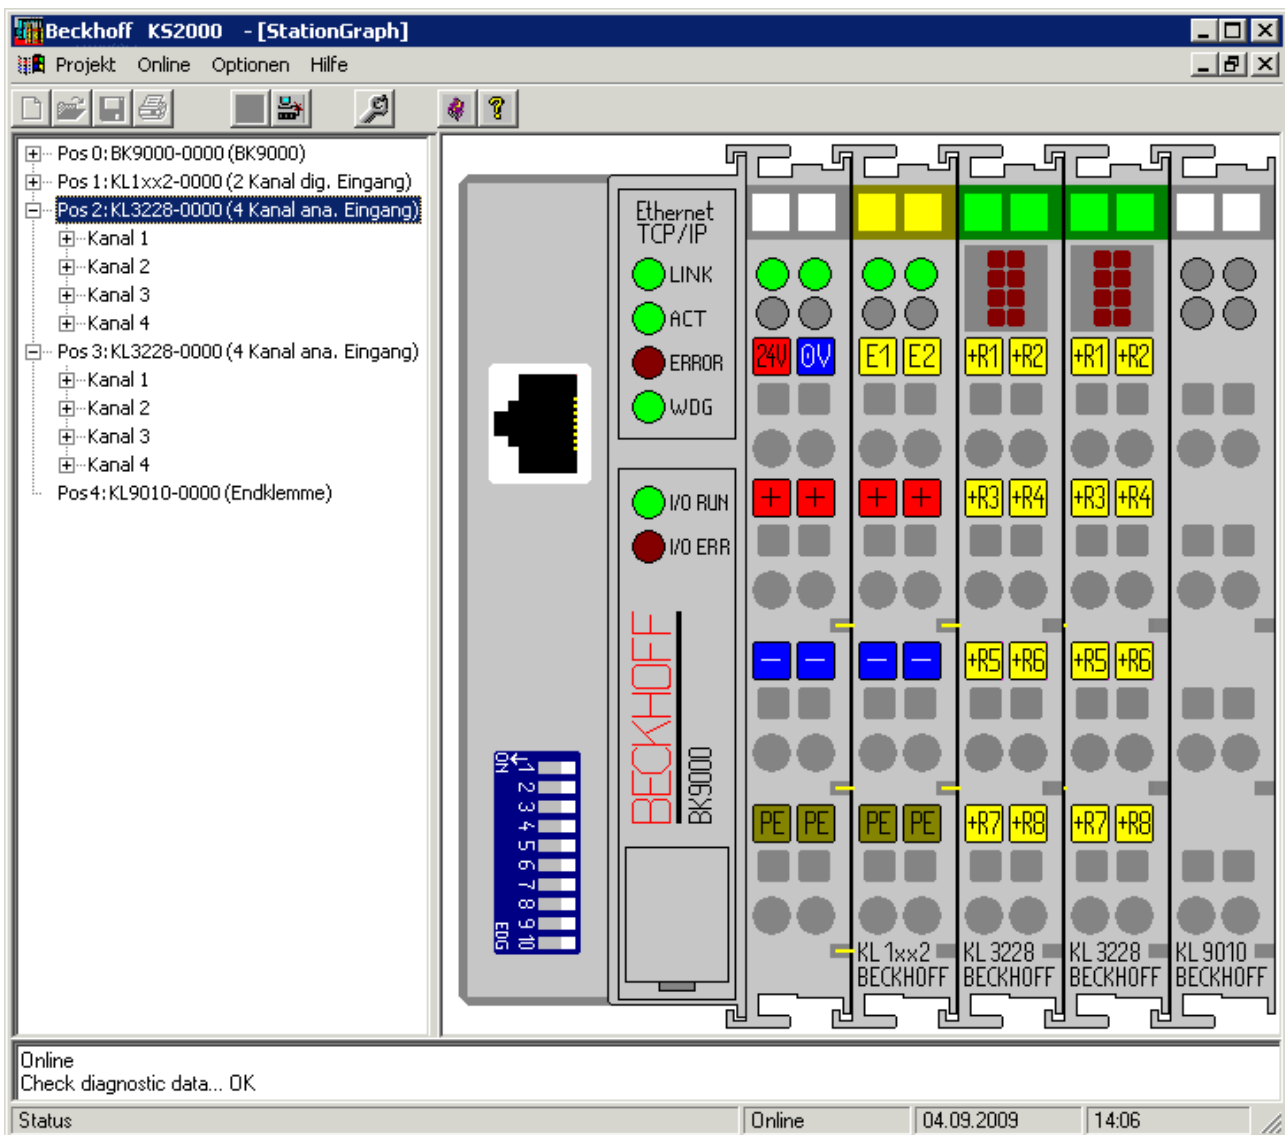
Beckhoff KS2000 - [StationGraph]

Projekt Online Optionen Hilfe

Pos 0: BK9000-0000 (BK9000)
Pos 1: KL1xx2-0000 (2 Kanal dig. Eingang)
Pos 2: KL3228-0000 (4 Kanal ana. Eingang)
Kanal 1
Kanal 2
Kanal 3
Kanal 4
Pos 3: KL3228-0000 (4 Kanal ana. Eingang)
Kanal 1
Kanal 2
Kanal 3
Kanal 4
Pos 4: KL9010-0000 (Endklemme)

Ethernet TCP/IP
LINK
ACT
ERROR
WDG
I/O RUN
I/O ERR
BECKHOFF
BK9000
ON
1 2 3 4 5 6 7 8 9 10
EDG

24V 0V
+ +
− −
PE PE

E1 E2
+ +
− −
PE PE

+R1 +R2
+R3 +R4
+R5 +R6
+R7 +R8

+R1 +R2
+R3 +R4
+R5 +R6
+R7 +R8

KL 1xx2 BECKHOFF
KL 3228 BECKHOFF
KL 3228 BECKHOFF
KL 9010 BECKHOFF

Online
Check diagnostic data... OK

Status | Online | 04.09.2009 | 14:06